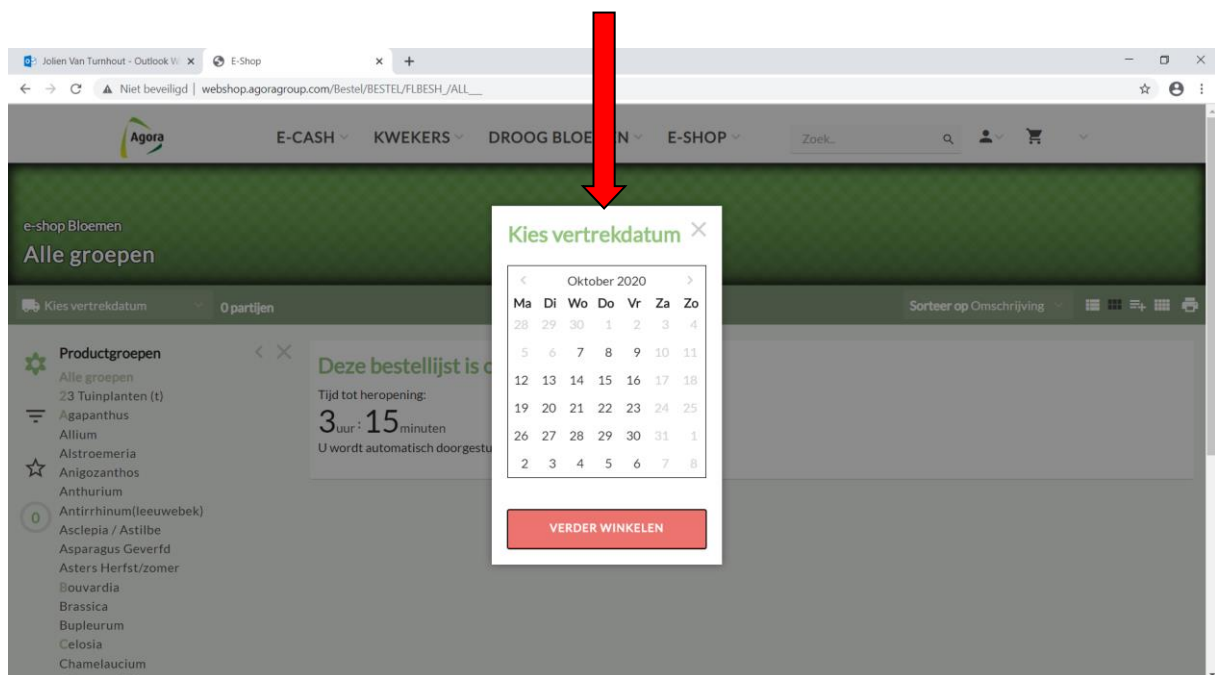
Jolien Van Turnhout - Outlook W ×
E-Shop ×
+

Niet beveiligd | webshop.agoragroup.com/Bestel/BESTEL/FLBESH_/ALL__

Agora

E-CASH KWEKERS DROOG BLOE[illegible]N E-SHOP Zoek..

e-shop Bloemen
Alle groepen

Kies vertrekdatum 0 partijen

Sorteer op Omschrijving

Productgroepen
Alle groepen
23 Tuinplanten (t)
Agapanthus
Allium
Alstroemeria
Anigozanthos
Anthurium
Antirrhinum(leeuwebek)
Asclepia / Astilbe
Asparagus Geverfd
Asters Herfst/zomer
Bouvardia
Brassica
Bupleurum
Celosia
Chamelaucium

0

Deze bestellijst is c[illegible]
Tijd tot heropening:
3uur : 15minuten
U wordt automatisch doorgestu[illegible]

Kies vertrekdatum ×

Oktober 2020

| Ma | Di | Wo | Do | Vr | Za | Zo |
|---|---|---|---|---|---|---|
| 28 | 29 | 30 | 1 | 2 | 3 | 4 |
| 5 | 6 | 7 | 8 | 9 | 10 | 11 |
| 12 | 13 | 14 | 15 | 16 | 17 | 18 |
| 19 | 20 | 21 | 22 | 23 | 24 | 25 |
| 26 | 27 | 28 | 29 | 30 | 31 | 1 |
| 2 | 3 | 4 | 5 | 6 | 7 | 8 |

VERDER WINKELEN